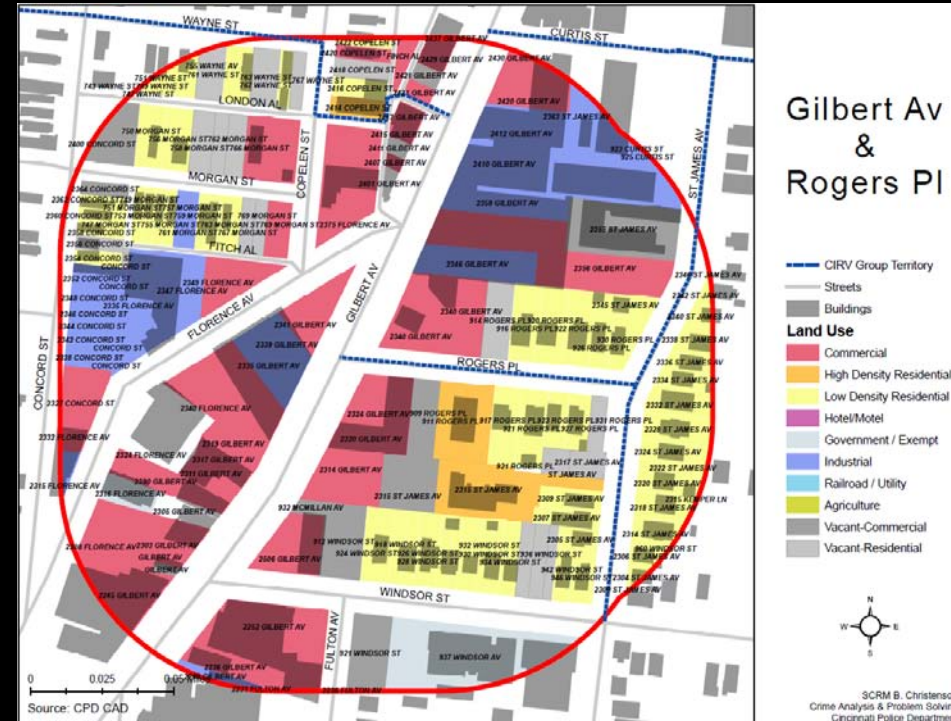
Gilbert Av
&
Rogers Pl

CIRV Group Territory
Streets
Buildings
Land Use
Commercial
High Density Residential
Low Density Residential
Hotel/Motel
Government / Exempt
Industrial
Railroad / Utility
Agriculture
Vacant-Commercial
Vacant-Residential

N
W
E
S

WAYNE ST
CURTIS ST
LONDON AL
MORGAN ST
FITCH AL
COPELEN ST
FLORENCE AV
GILBERT AV
ST JAMES AV
ROGERS PL
CONCORD ST
WINDSOR ST
FULTON AV

2420 GILBERT AV
2412 GILBERT AV
2410 GILBERT AV
2359 GILBERT AV
2346 GILBERT AV
2340 GILBERT AV
2341 GILBERT AV
2339 GILBERT AV
2335 GILBERT AV
2324 GILBERT AV
2320 GILBERT AV
2314 GILBERT AV
2306 GILBERT AV
2252 GILBERT AV
2245 GILBERT AV
2345 ST JAMES AV
2315 ST JAMES AV
2309 ST JAMES AV
2307 ST JAMES AV
2305 ST JAMES AV
2334 ST JAMES AV
2332 ST JAMES AV
2328 ST JAMES AV
2324 ST JAMES AV
2322 ST JAMES AV
2320 ST JAMES AV
2318 ST JAMES AV
2314 ST JAMES AV
2315 KEMPER LN
2340 FLORENCE AV
2349 FLORENCE AV
2347 FLORENCE AV
2324 FLORENCE AV
2316 FLORENCE AV
2308 FLORENCE AV
2333 FLORENCE AV
2321 CONCORD ST
2400 CONCORD ST
932 MCMILLAN AV
932 WINDSOR ST
924 WINDSOR ST
928 WINDSOR ST
934 WINDSOR ST
936 WINDSOR ST
942 WINDSOR ST
946 WINDSOR ST
921 WINDSOR ST
937 WINDSOR AV
2506 GILBERT AV
909 ROGERS PL
911 ROGERS PL
917 ROGERS PL
921 ROGERS PL
923 ROGERS PL
927 ROGERS PL
931 ROGERS PL
914 ROGERS PL
916 ROGERS PL
922 ROGERS PL
926 ROGERS PL
930 ROGERS PL
923 CURTIS ST
925 CURTIS ST
758 MORGAN ST
762 MORGAN ST
769 MORGAN ST
761 MORGAN ST
767 MORGAN ST
755 WAYNE AV
761 WAYNE AV
762 WAYNE ST
767 WAYNE ST
751 WAYNE ST
745 WAYNE ST
2420 COPELEN ST
2418 COPELEN ST
2416 COPELEN ST
2375 FLORENCE AV

0 0.025 0.05 Miles
Source: CPD CAD

SCRM B. Christenson
Crime Analysis & Problem Solvi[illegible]
Cincinnati Police Departm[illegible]